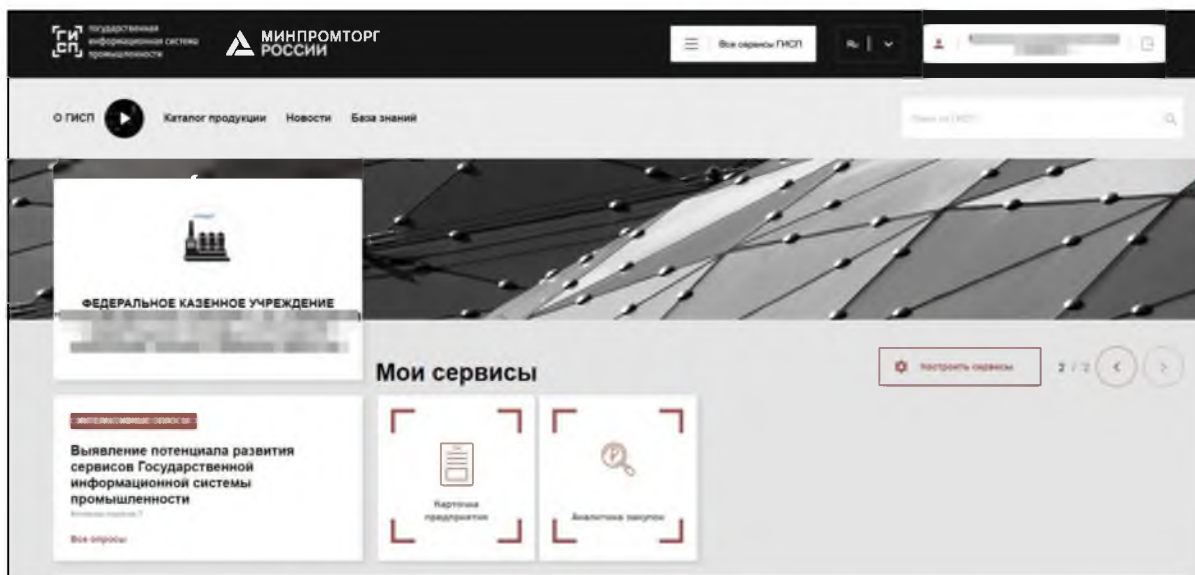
государственная информационная система промышленности

МИНПРОМТОРГ РОССИИ

Все сервисы ГИСП

Ru

О ГИСП

Каталог продукции Новости База знаний

Поиск по ГИСП

ФЕДЕРАЛЬНОЕ КАЗЕННОЕ УЧРЕЖДЕНИЕ

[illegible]

Мои сервисы

Настроить сервисы

2 / 2

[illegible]

Выявление потенциала развития сервисов Государственной информационной системы промышленности

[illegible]

Все опросы

Карточка предприятия

Аналитика закупок